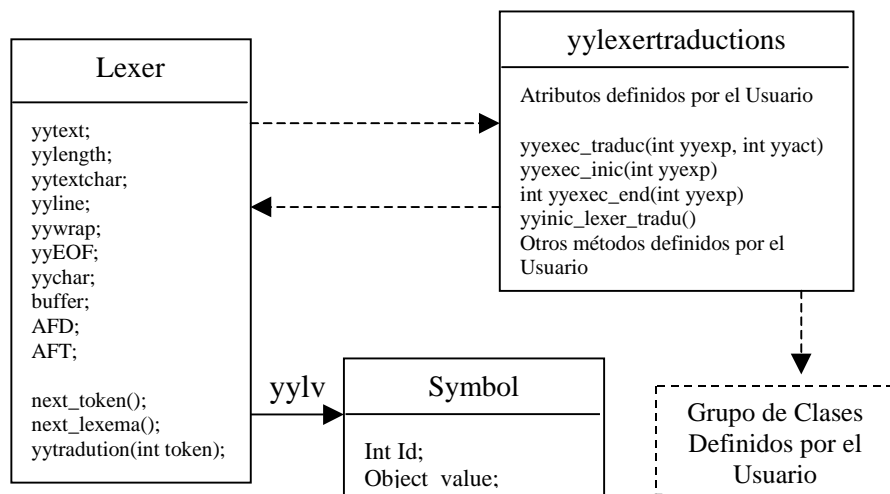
Lexer

yytext;
yylength;
yytextchar;
yyline;
yywrap;
yyEOF;
yychar;
buffer;
AFD;
AFT;

next_token();
next_lexema();
yytradution(int token);

yylexertraductions

Atributos definidos por el Usuario

yyexec_traduc(int yyexp, int yyact)
yyexec_inic(int yyexp)
int yyexec_end(int yyexp)
yyinic_lexer_tradu()
Otros métodos definidos por el Usuario

yylv

Symbol

Int Id;
Object value;

Grupo de Clases Definidos por el Usuario